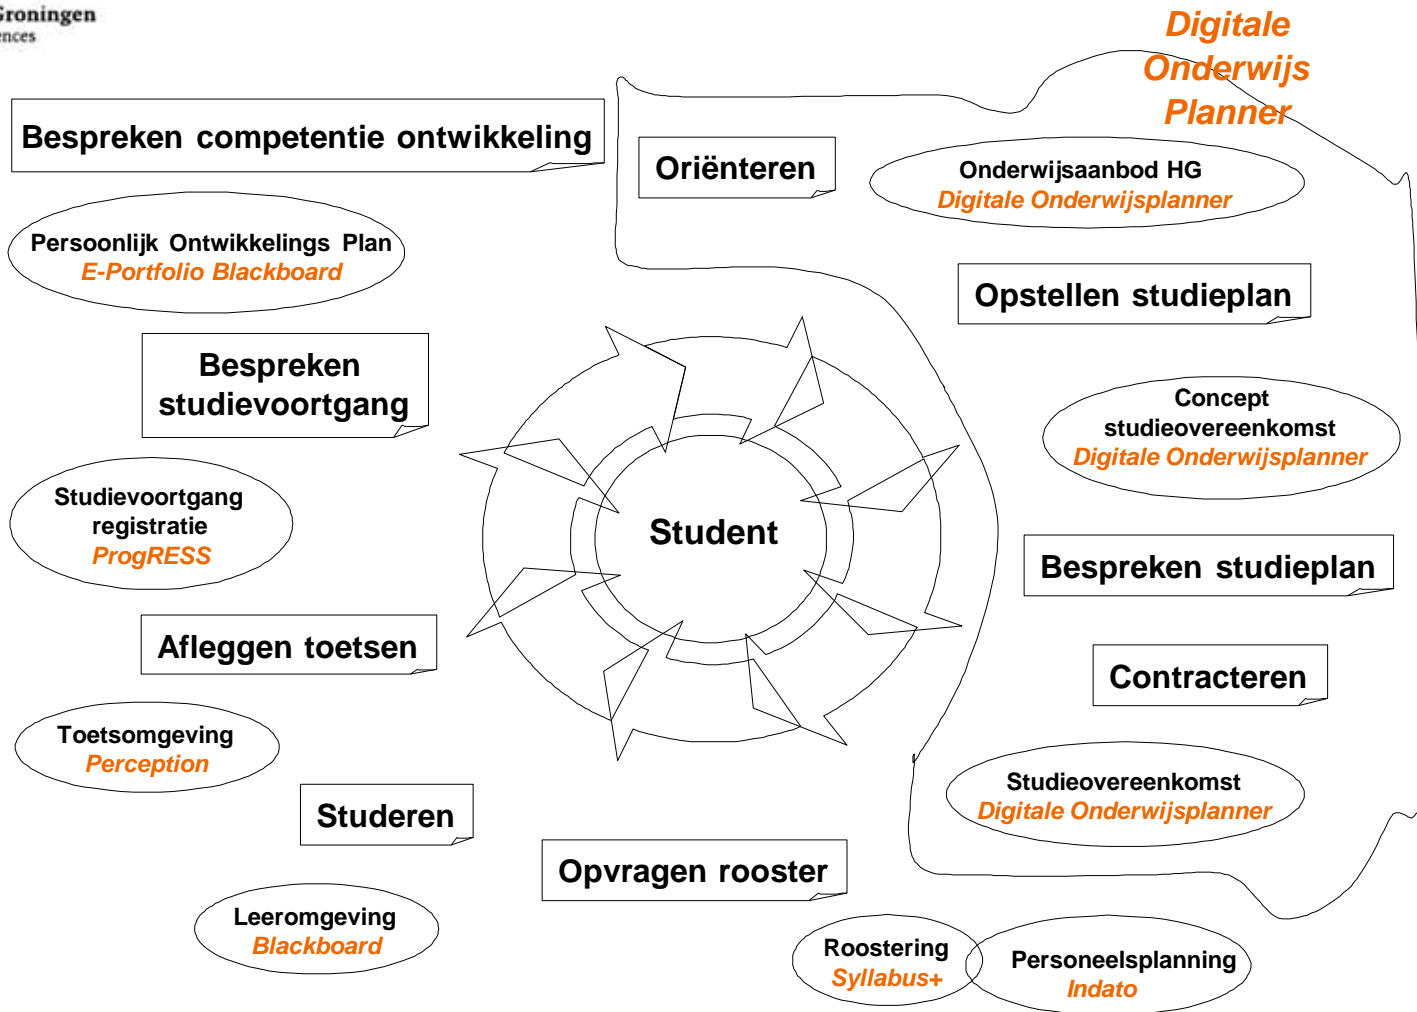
Groningen
ences

Digitale Onderwijs Planner

Bespreken competentie ontwikkeling

Oriënteren

Onderwijsaanbod HG
Digitale Onderwijsplanner

Persoonlijk Ontwikkelings Plan
E-Portfolio Blackboard

Opstellen studieplan

Bespreken studievoortgang

Concept studieovereenkomst
Digitale Onderwijsplanner

Studievoortgang registratie
ProgRESS

Student

Bespreken studieplan

Afleggen toetsen

Contracteren

Toetsomgeving
Perception

Studieovereenkomst
Digitale Onderwijsplanner

Studeren

Opvragen rooster

Leeromgeving
Blackboard

Roostering
Syllabus+

Personeelsplanning
Indato